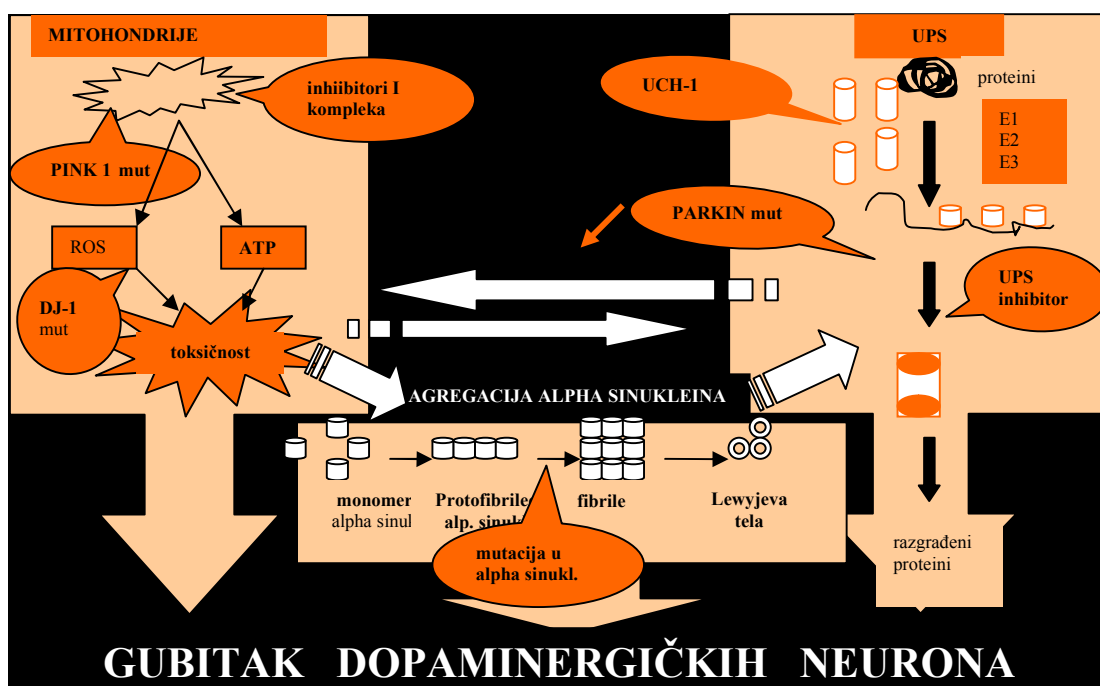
MITOHONDRIJE

inhibitori I kompleka

PINK 1 mut

ROS

ATP

DJ-1 mut

toksičnost

UPS

UCH-1

proteini

E1
E2
E3

PARKIN mut

UPS inhibitor

AGREGACIJA ALPHA SINUKLEINA

monomer alpha sinul

Protofibrile alp. sinu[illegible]

fibrile

Lewyjeva tela

mutacija u alpha sinukl.

razgrađeni proteini

GUBITAK DOPAMINERGIČKIH NEURONA